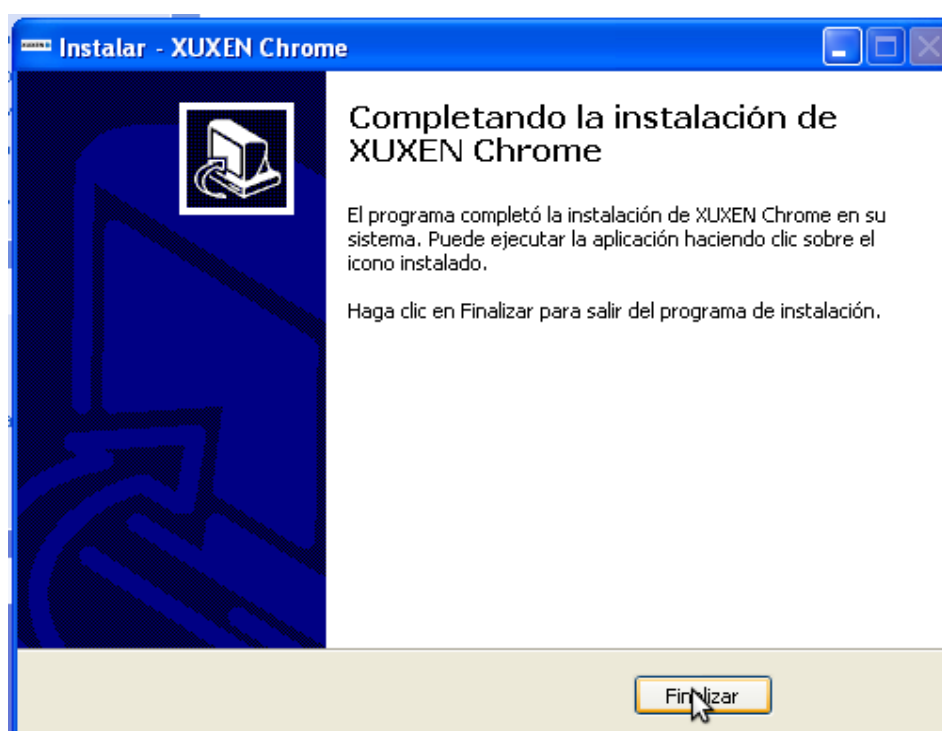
Instalar - XUXEN Chrome

Completando la instalación de XUXEN Chrome

El programa completó la instalación de XUXEN Chrome en su sistema. Puede ejecutar la aplicación haciendo clic sobre el icono instalado.

Haga clic en Finalizar para salir del programa de instalación.

Finalizar